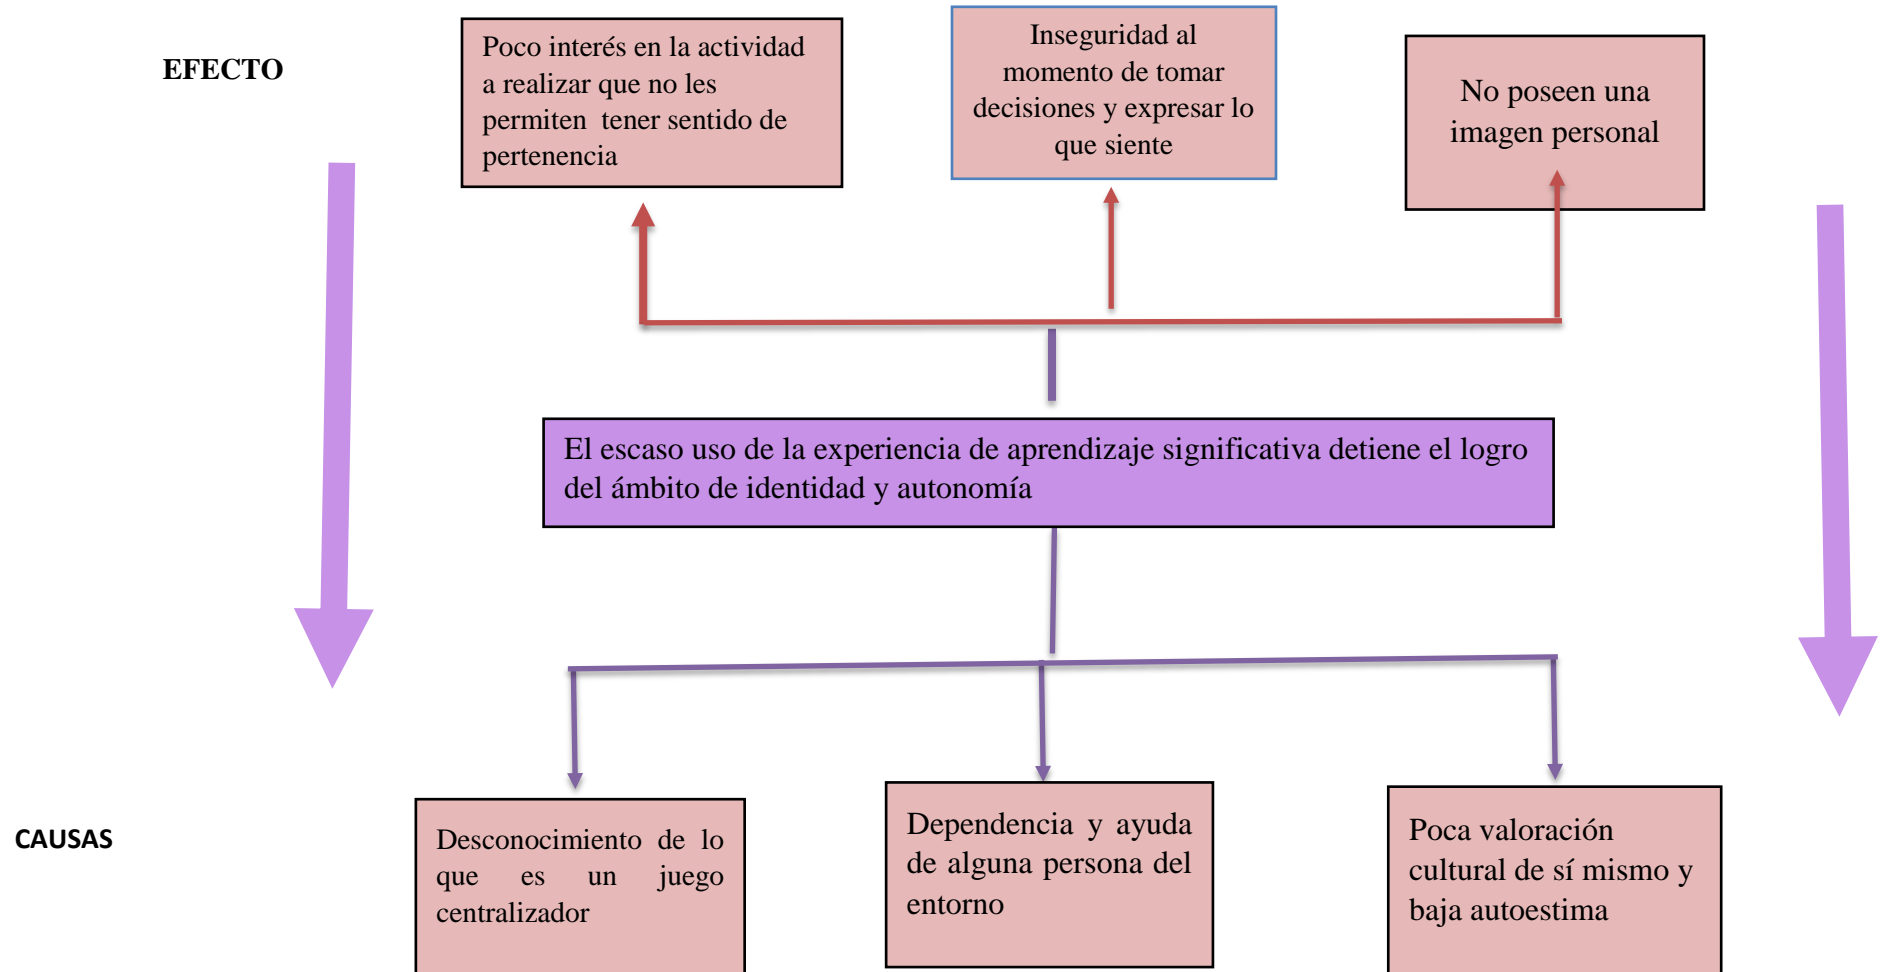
EFECTO

Poco interés en la actividad a realizar que no les permiten tener sentido de pertenencia

Inseguridad al momento de tomar decisiones y expresar lo que siente

No poseen una imagen personal

El escaso uso de la experiencia de aprendizaje significativa detiene el logro del ámbito de identidad y autonomía

CAUSAS

Desconocimiento de lo que es un juego centralizador

Dependencia y ayuda de alguna persona del entorno

Poca valoración cultural de sí mismo y baja autoestima